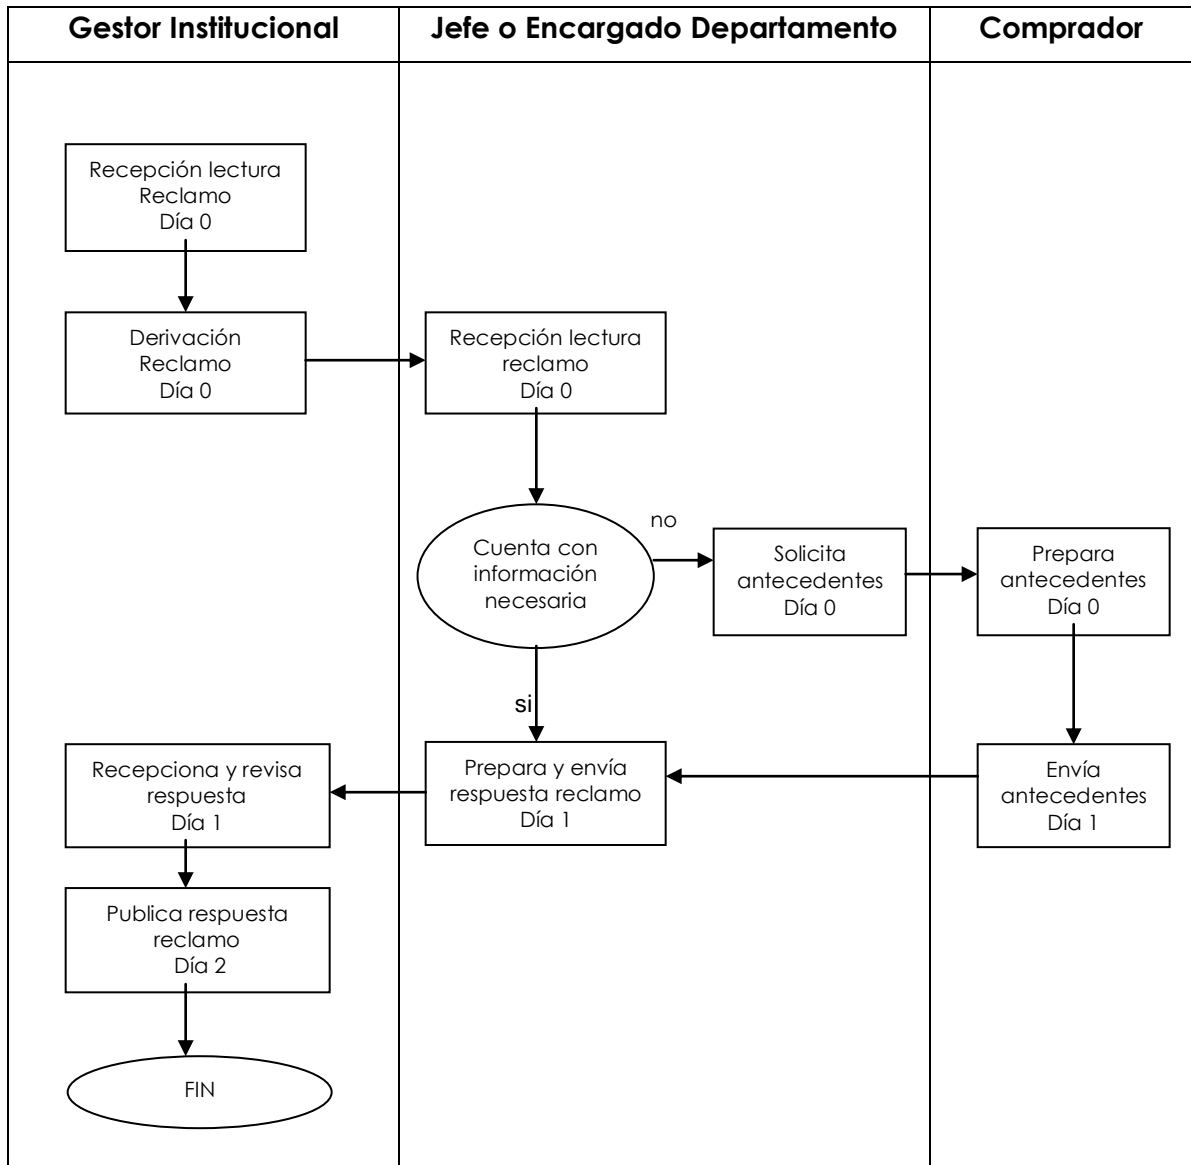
Gestor Institucional

Jefe o Encargado Departamento

Comprador

Recepción lectura Reclamo Día 0

Derivación Reclamo Día 0

Recepción lectura reclamo Día 0

Cuenta con información necesaria

no

Solicita antecedentes Día 0

Prepara antecedentes Día 0

si

Recepciona y revisa respuesta Día 1

Prepara y envía respuesta reclamo Día 1

Envía antecedentes Día 1

Publica respuesta reclamo Día 2

FIN